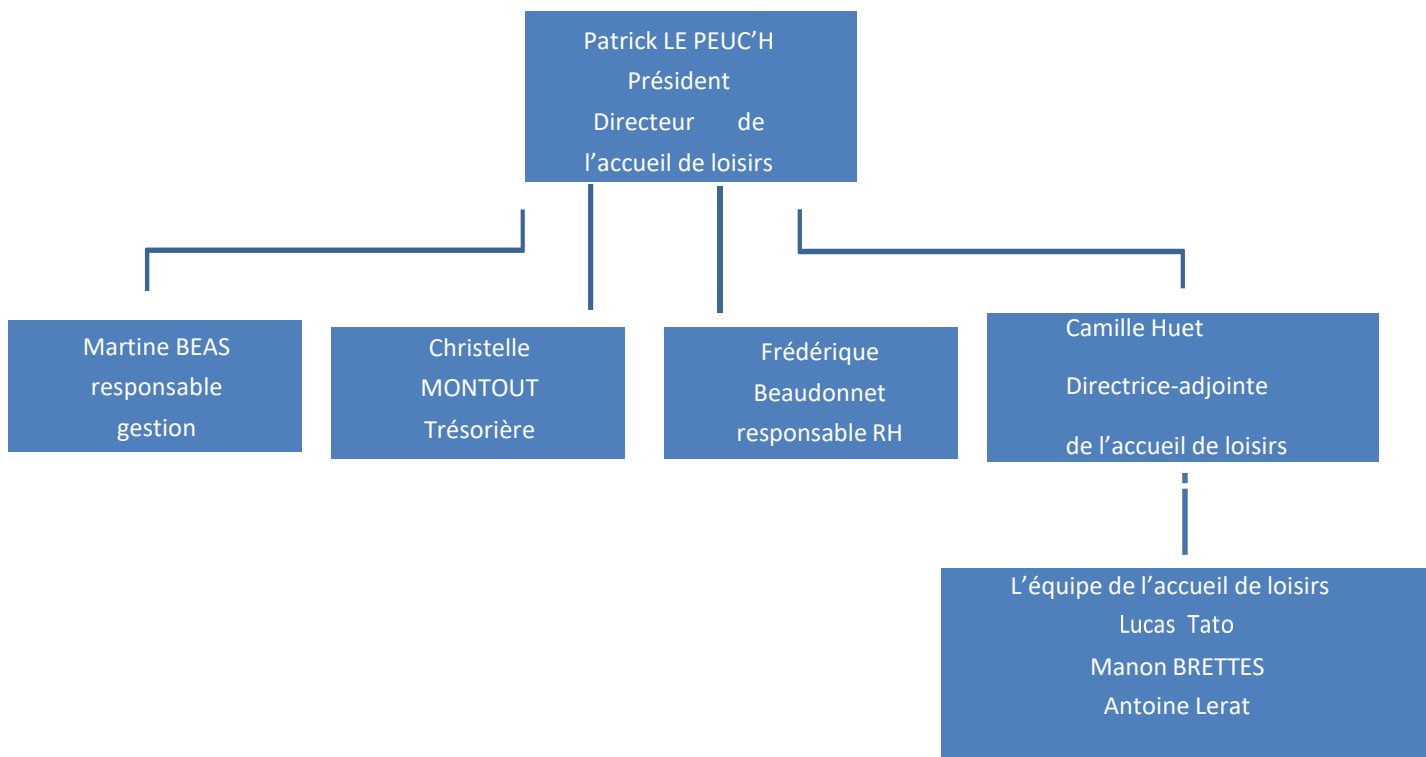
Patrick LE PEUC’H
Président
Directeur de l’accueil de loisirs

Martine BEAS
responsable gestion

Christelle MONTOUT
Trésorière

Frédérique Beaudonnet
responsable RH

Camille Huet
Directrice-adjointe
de l’accueil de loisirs

L’équipe de l’accueil de loisirs
Lucas Tato
Manon BRETTES
Antoine Lerat